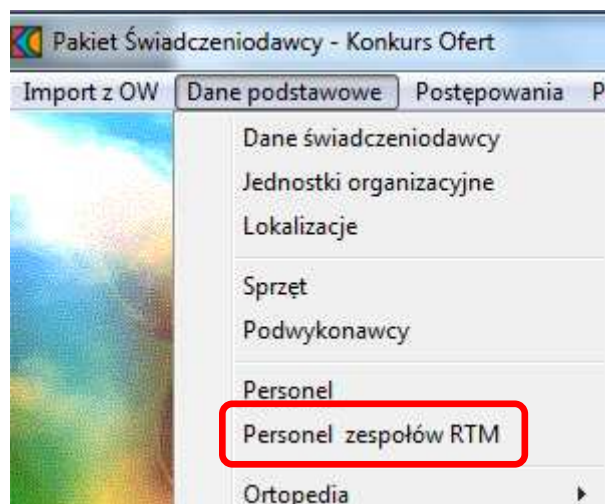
Pakiet Świadczeniodawcy - Konkurs Ofert

Import z OW | Dane podstawowe | Postępowania | P

Dane świadczeniodawcy
Jednostki organizacyjne
Lokalizacje

Sprzęt
Podwykonawcy

Personel
Personel zespołów RTM

Ortopedia